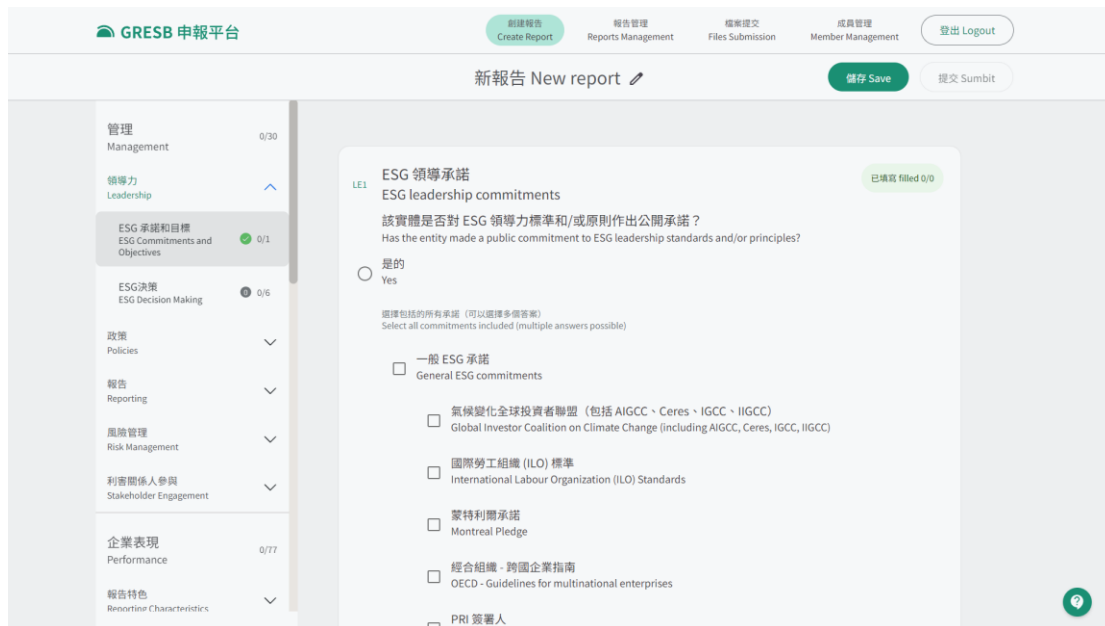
GRESB 申報平台

創建報告
Create Report

報告管理
Reports Management

檔案提交
Files Submission

成員管理
Member Management

登出 Logout

新報告 New report

儲存 Save

提交 Sumbit

管理
Management
0/30

領導力
Leadership

ESG 承諾和目標
ESG Commitments and Objectives
0/1

ESG決策
ESG Decision Making
0/6

政策
Policies

報告
Reporting

風險管理
Risk Management

利害關係人參與
Stakeholder Engagement

企業表現
Performance
0/77

報告特色
Reporting Characteristics

LE1

ESG 領導承諾
ESG leadership commitments

已填寫 filled 0/0

該實體是否對 ESG 領導力標準和/或原則作出公開承諾？
Has the entity made a public commitment to ESG leadership standards and/or principles?

是的
Yes

選擇包括的所有承諾（可以選擇多個答案）
Select all commitments included (multiple answers possible)

一般 ESG 承諾
General ESG commitments

氣候變化全球投資者聯盟（包括 AIGCC、Ceres、IGCC、IIGCC）
Global Investor Coalition on Climate Change (including AIGCC, Ceres, IGCC, IIGCC)

國際勞工組織 (ILO) 標準
International Labour Organization (ILO) Standards

蒙特利爾承諾
Montreal Pledge

經合組織 - 跨國企業指南
OECD - Guidelines for multinational enterprises

PRI 簽署人